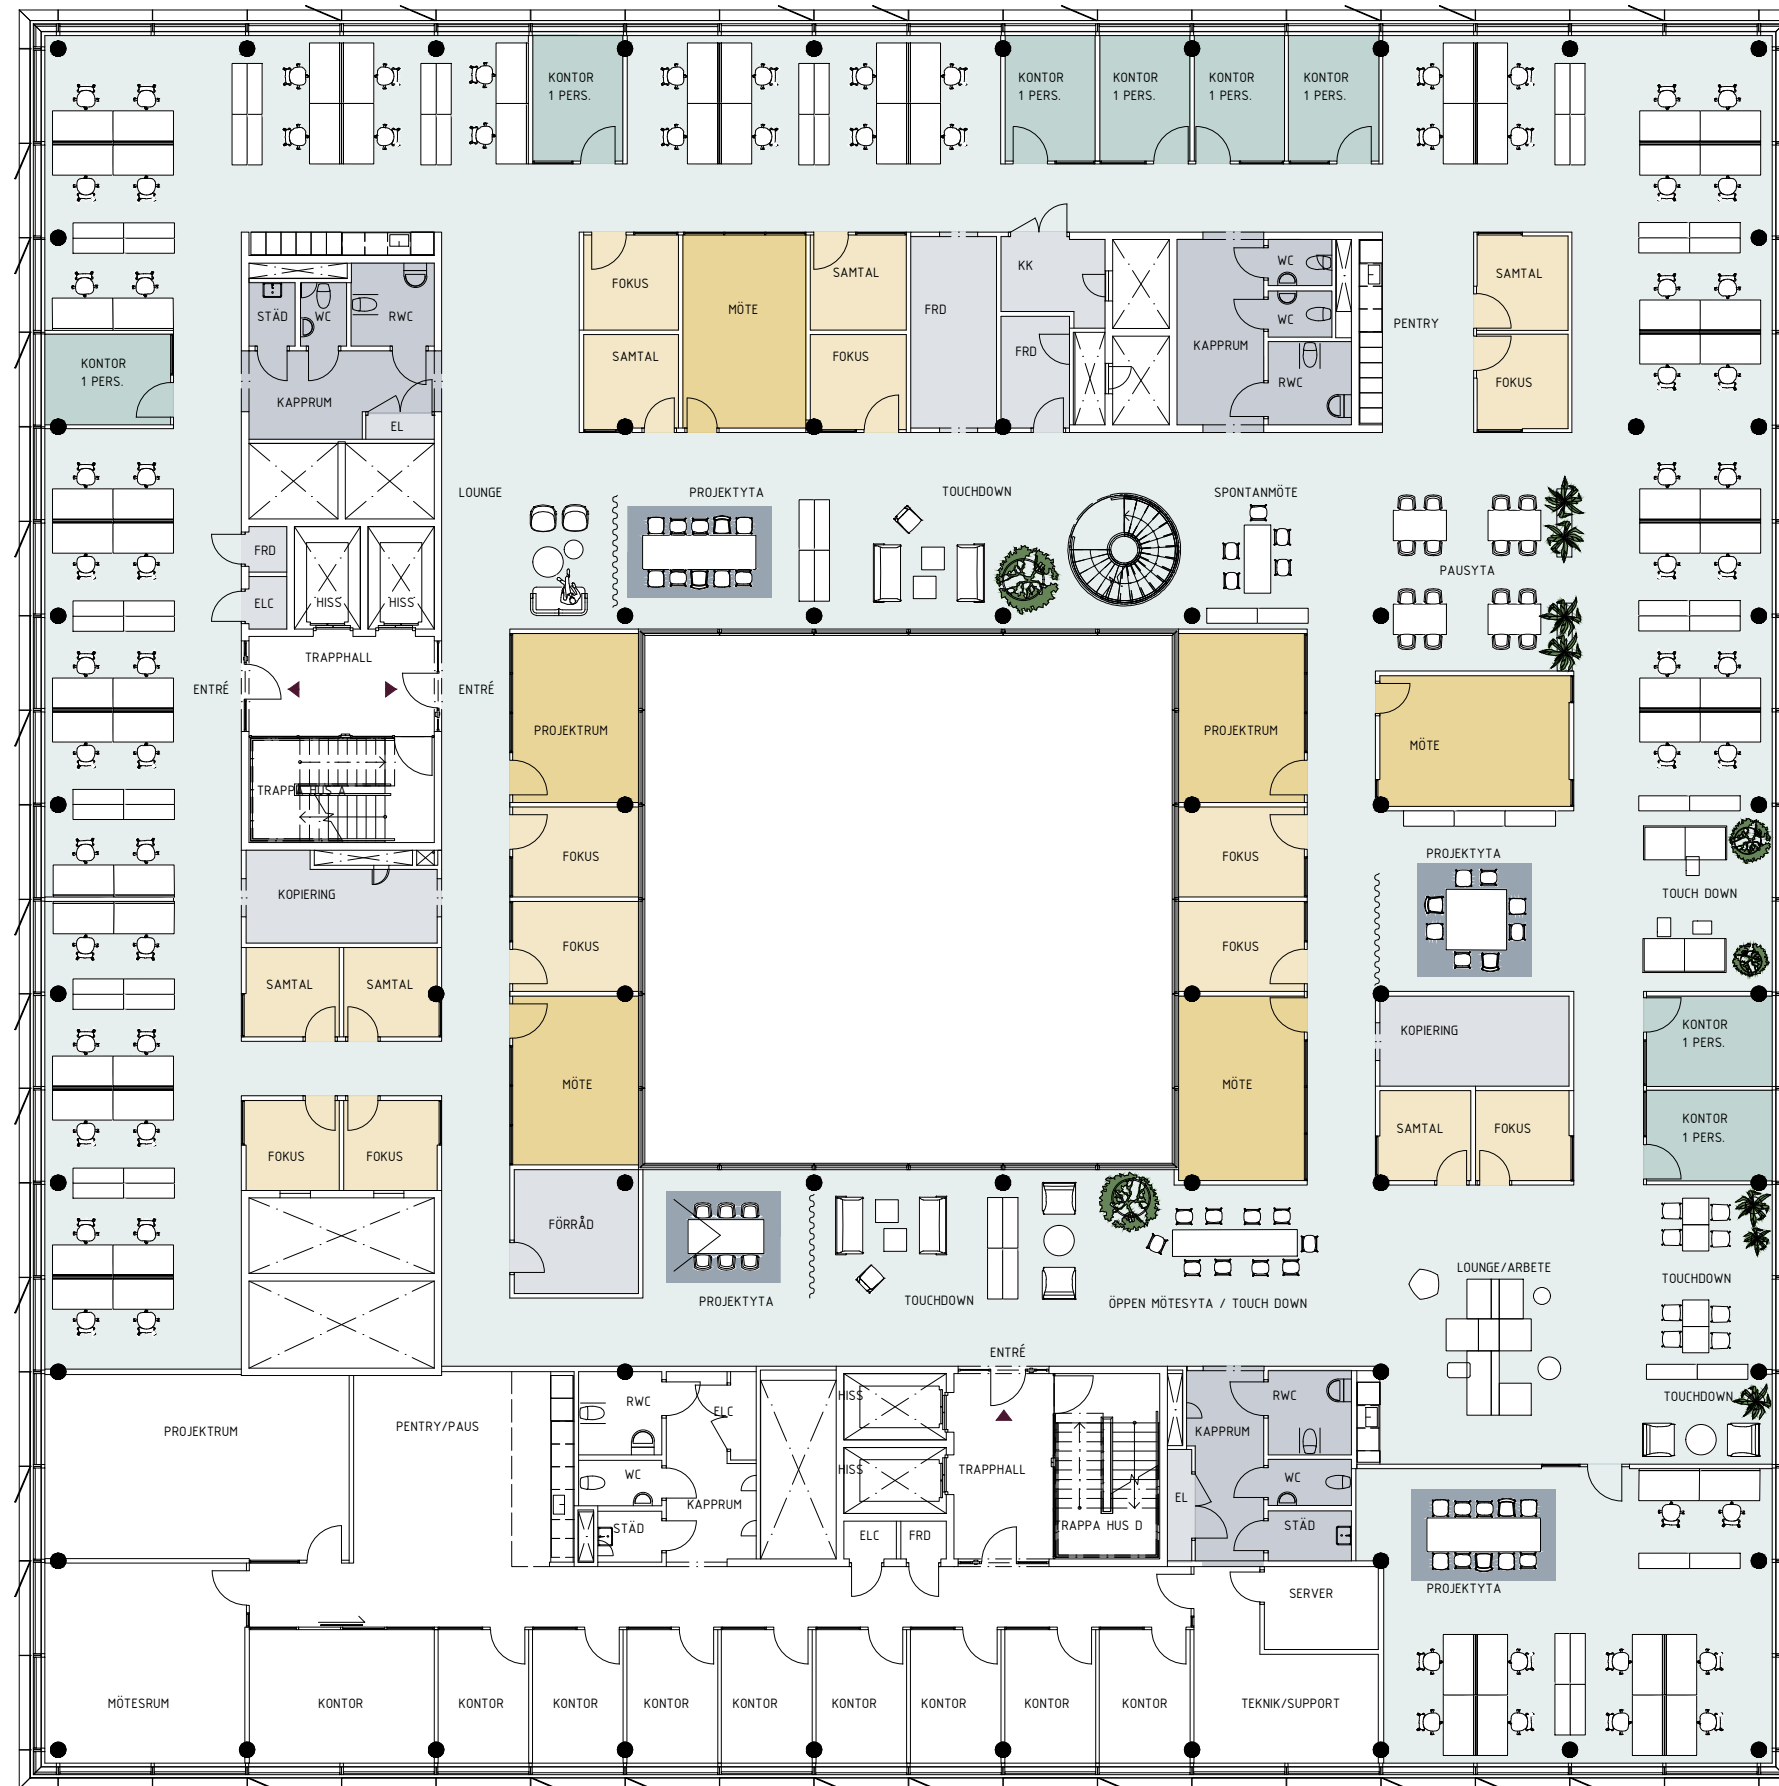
KONTOR 1 PERS.

KONTOR 1 PERS.

KONTOR 1 PERS.

KONTOR 1 PERS.

KONTOR 1 PERS.

KONTOR 1 PERS.

STÄD

WC

RWC

KAPPRUM

EL

FOKUS

MÖTE

SAMTAL

SAMTAL

FOKUS

FRD

KK

FRD

WC

WC

KAPPRUM

RWC

PENTRY

SAMTAL

FOKUS

LOUNGE

PROJEKTYTA

TOUCHDOWN

SPONTANMÖTE

PAUSYTA

FRD

ELC

HISS

HISS

TRAPPHALL

ENTRÉ

ENTRÉ

TRAPPA HUS A

KOPIERING

SAMTAL

SAMTAL

PROJEKTRUM

FOKUS

FOKUS

MÖTE

PROJEKTRUM

FOKUS

FOKUS

MÖTE

MÖTE

PROJEKTYTA

TOUCH DOWN

KOPIERING

SAMTAL

FOKUS

KONTOR 1 PERS.

KONTOR 1 PERS.

FOKUS

FOKUS

FÖRRÅD

PROJEKTYTA

TOUCHDOWN

ÖPPEN MÖTESYTA / TOUCH DOWN

LOUNGE/ARBETE

TOUCHDOWN

TOUCHDOWN

ENTRÉ

PROJEKTRUM

PENTRY/PAUS

RWC

ELC

WC

KAPPRUM

STÄD

HISS

HISS

TRAPPHALL

ELC

FRD

TRAPPA HUS D

KAPPRUM

RWC

EL

WC

STÄD

PROJEKTYTA

SERVER

MÖTESRUM

KONTOR

KONTOR

KONTOR

KONTOR

KONTOR

KONTOR

KONTOR

KONTOR

KONTOR

TEKNIK/SUPPORT